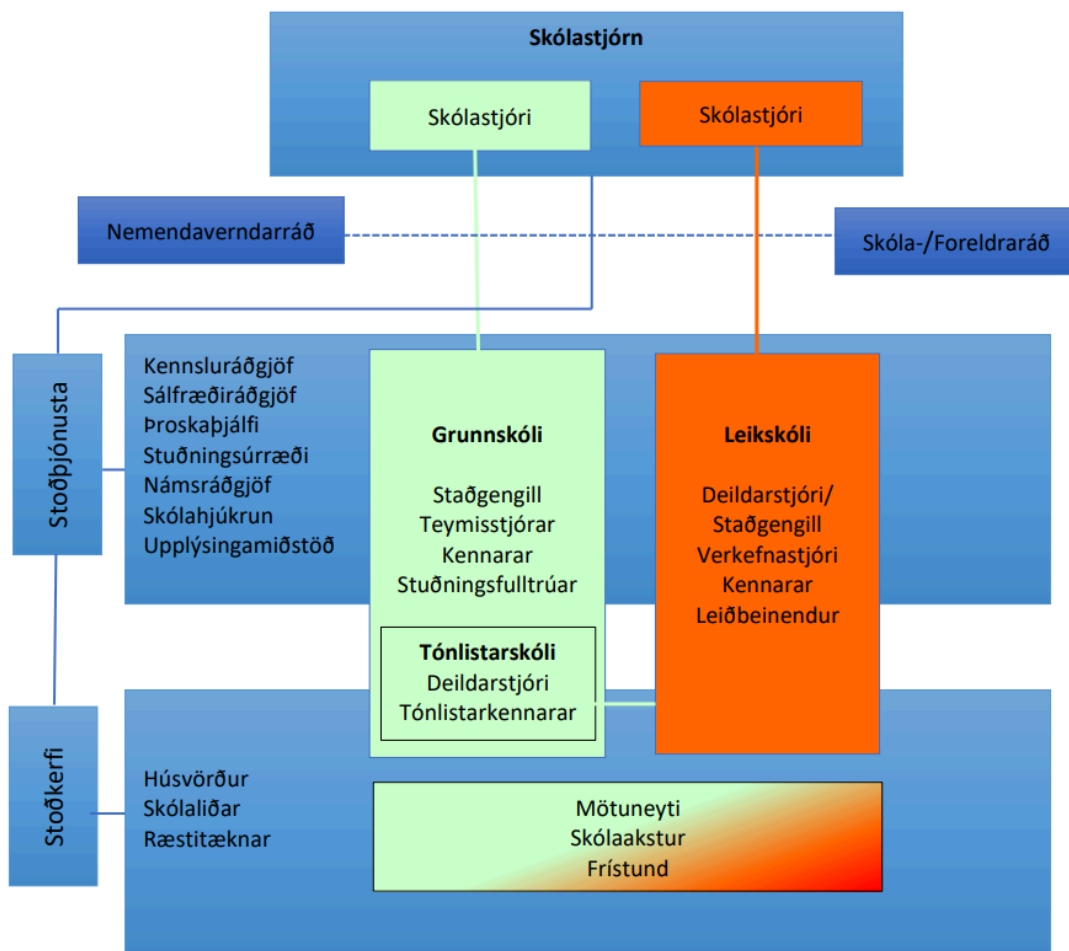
Skólastjórn

Skólastjóri

Skólastjóri

Nemendaverndarráð

Skóla-/Foreldraráð

Stoðþjónusta

Kennsluráðgjöf
Sálfræðiráðgjöf
Þroskaþjálfi
Stuðningsúrræði
Námsráðgjöf
Skólahjúkrun
Upplýsingamiðstöð

Grunnskóli

Staðgengill
Teymisstjórar
Kennarar
Stuðningsfulltrúar

Tónlistarskóli
Deildarstjóri
Tónlistarkennarar

Leikskóli

Deildarstjóri/
Staðgengill
Verkefnastjóri
Kennarar
Leiðbeinendur

Stoðkerfi

Húsvörður
Skólaliðar
Ræstitæknar

Mötuneyti
Skólaakstur
Frístund